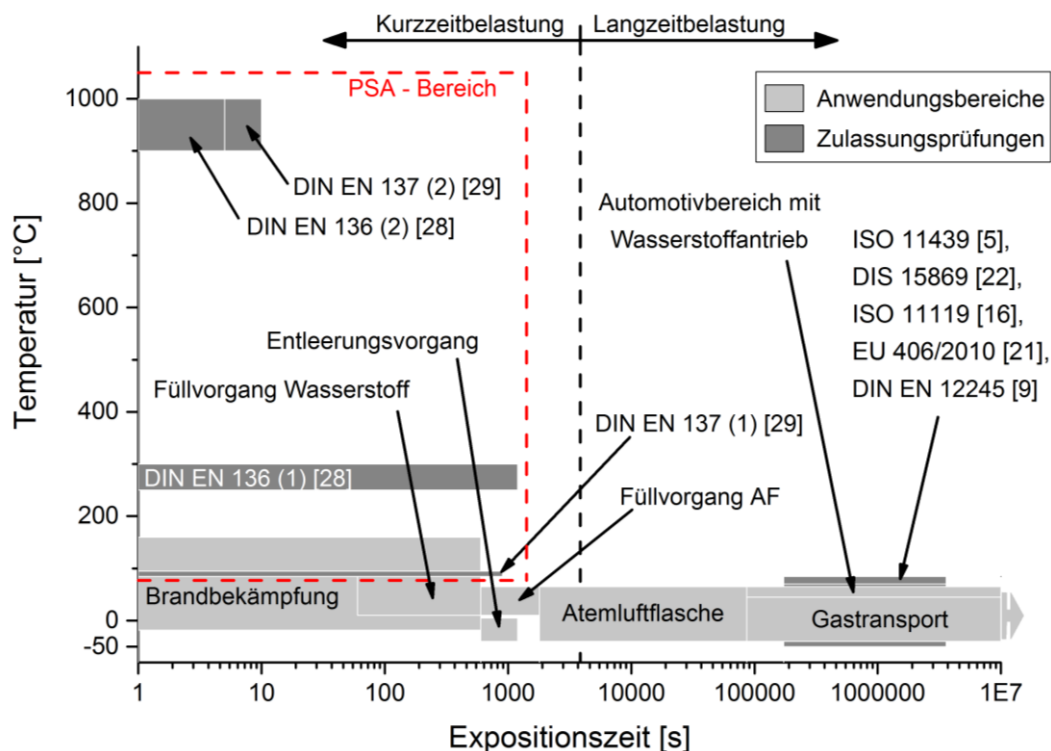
Kurzzeitbelastung | Langzeitbelastung

PSA - Bereich

Anwendungsbereiche
Zulassungsprüfungen

DIN EN 137 (2) [29]
DIN EN 136 (2) [28]

Automotivbereich mit Wasserstoffantrieb

ISO 11439 [5],
DIS 15869 [22],
ISO 11119 [16],
EU 406/2010 [21],
DIN EN 12245 [9]

Entleerungsvorgang
Füllvorgang Wasserstoff
DIN EN 137 (1) [29]
DIN EN 136 (1) [28]
Füllvorgang AF
Brandbekämpfung
Atemluftflasche
Gastransport

Temperatur [°C]
1000
800
600
400
200
0
-50

1
10
100
1000
10000
100000
1000000
1E7

Expositionszeit [s]